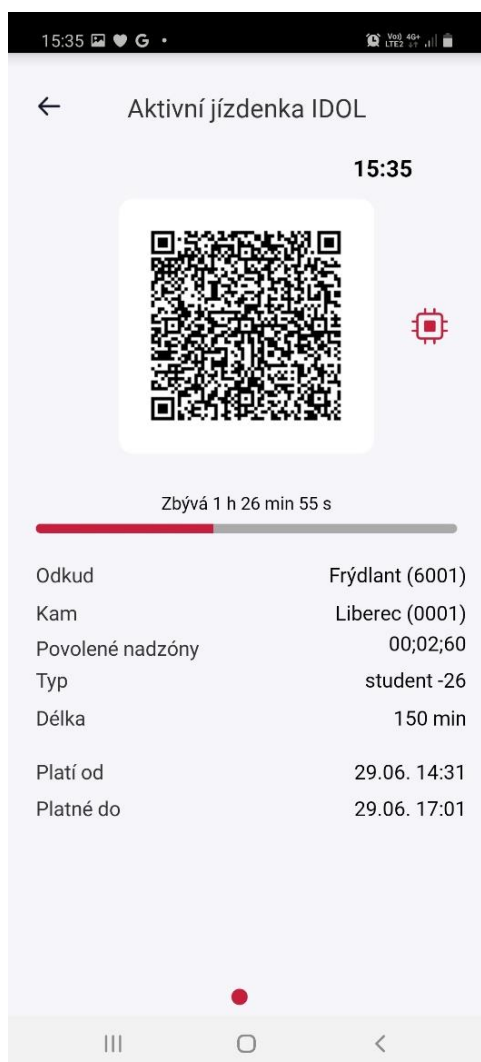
15:35 G •

Vo) 4G+ LTE2

Aktivní jízdenka IDOL

15:35

Zbývá 1 h 26 min 55 s

| Odkud | Frýdlant (6001) |
|---|---|
| Kam | Liberec (0001) |
| Povolené nadzóny | 00;02;60 |
| Typ | student -26 |
| Délka | 150 min |
| Platí od | 29.06. 14:31 |
| Platné do | 29.06. 17:01 |